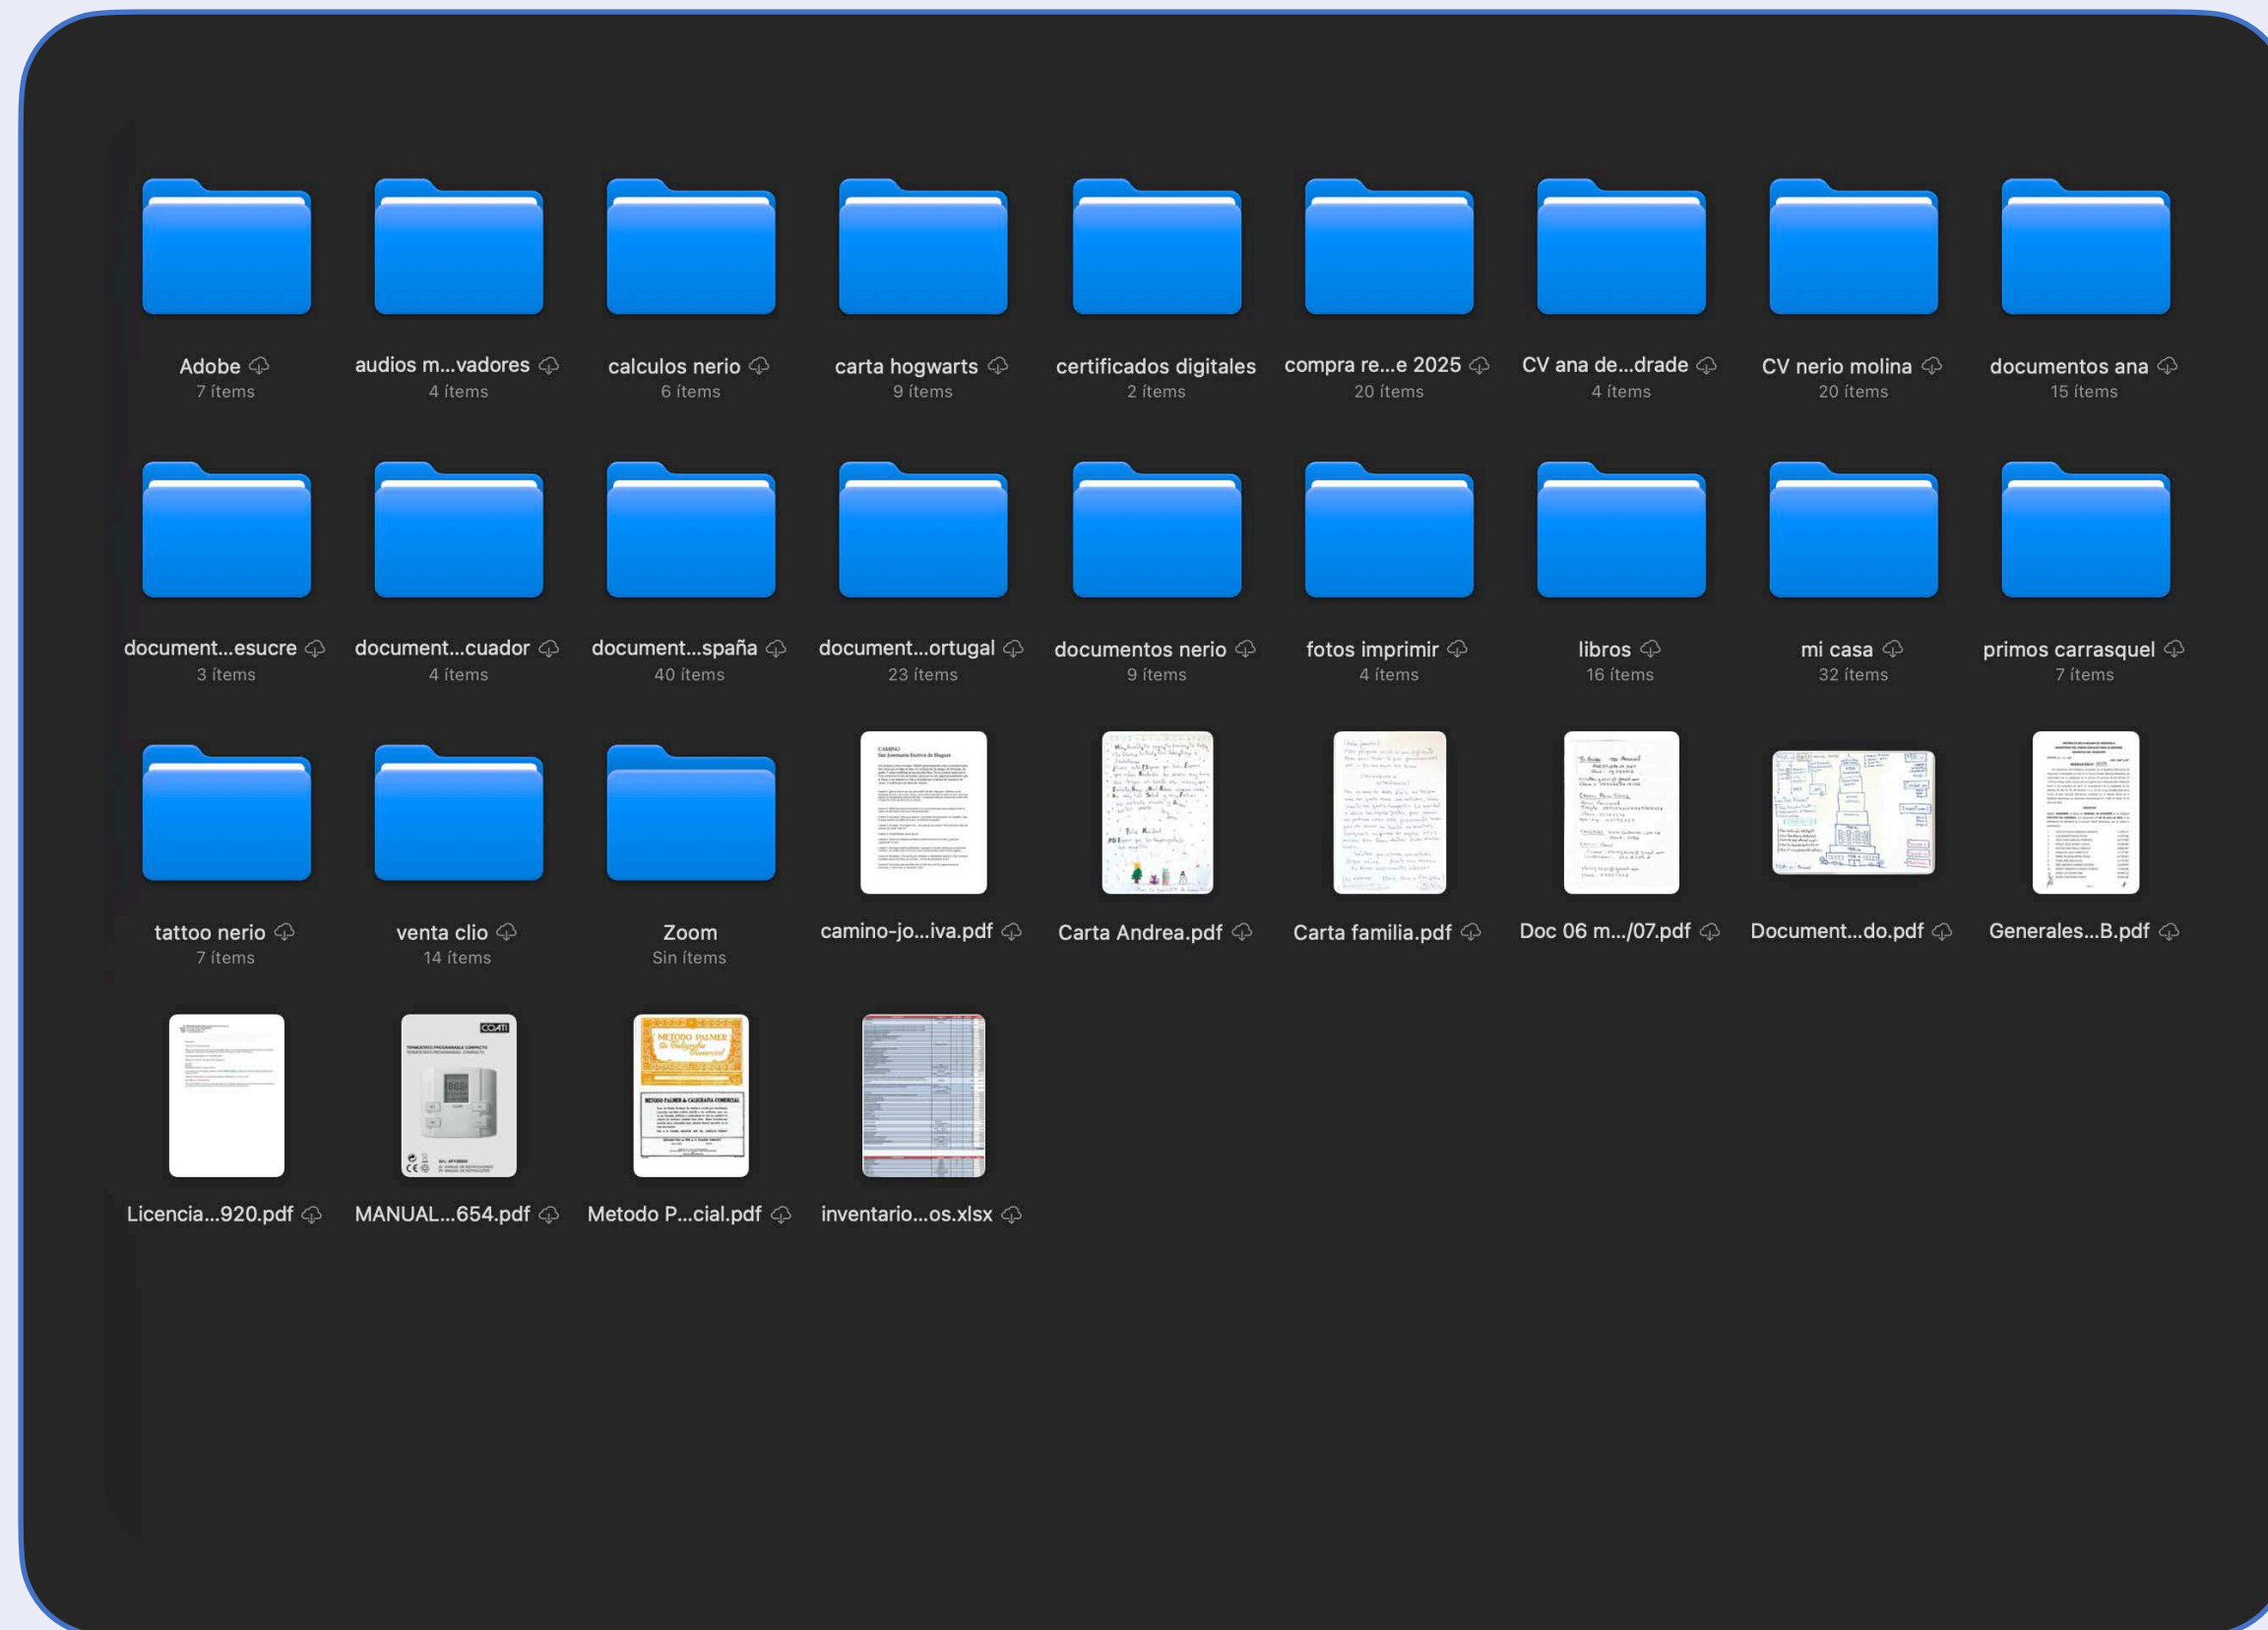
Adobe
7 ítems

audios m...vadores
4 ítems

calculos nerio
6 ítems

carta hogwarts
9 ítems

certificados digitales
2 ítems

compra re...e 2025
20 ítems

CV ana de...drade
4 ítems

CV nerio molina
20 ítems

documentos ana
15 ítems

document...esucre
3 ítems

document...cuador
4 ítems

document...spaña
40 ítems

document...ortugal
23 ítems

documentos nerio
9 ítems

fotos imprimir
4 ítems

libros
16 ítems

mi casa
32 ítems

primos carrasquel
7 ítems

tattoo nerio
7 ítems

venta clio
14 ítems

Zoom
Sin ítems

camino-jo...iva.pdf

Carta Andrea.pdf

Carta familia.pdf

Doc 06 m.../07.pdf

Document...do.pdf

Generales...B.pdf

Licencia...920.pdf

MANUAL...654.pdf

Metodo P...cial.pdf

inventario...os.xlsx